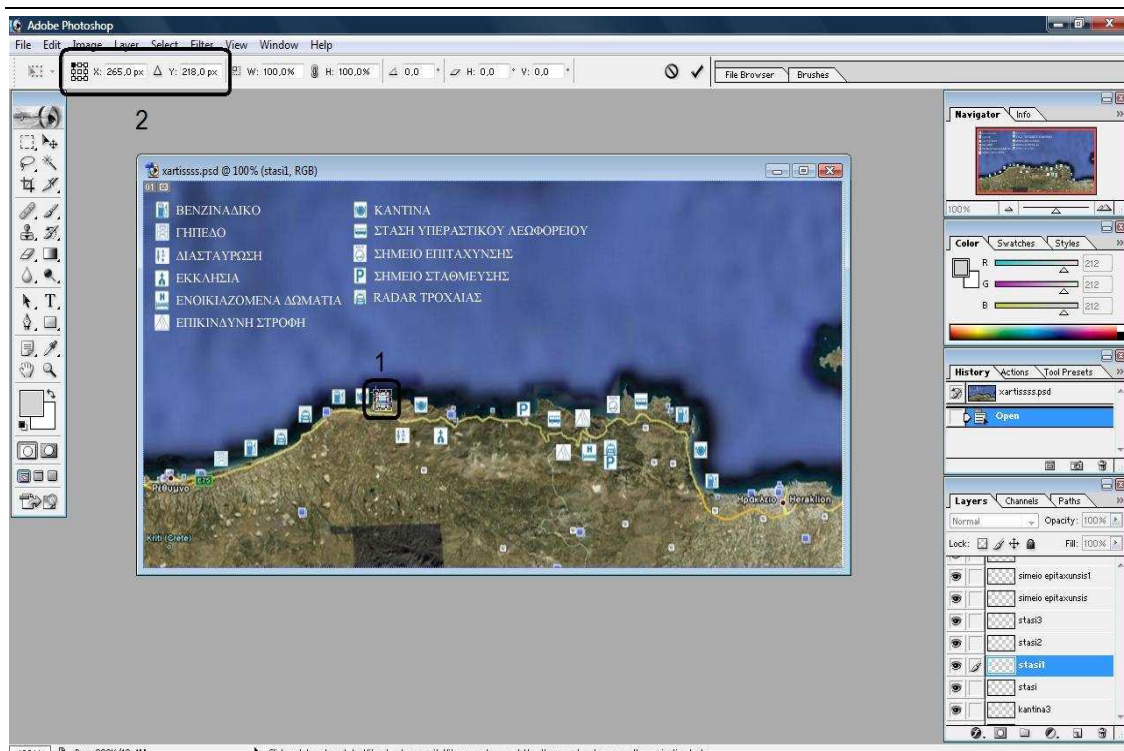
Adobe Photoshop

File Edit Image Layer Select Filter View Window Help

X: 265,0 px Δ Y: 218,0 px W: 100,0% H: 100,0% Δ 0,0 ° H: 0,0 ° V: 0,0 °

File Browser Brushes

2

xartissss.psd @ 100% (stasi1, RGB)

ΒΕΝΖΙΝΑΔΙΚΟ
ΓΗΠΕΔΟ
ΔΙΑΣΤΑΥΡΩΣΗ
ΕΚΚΛΗΣΙΑ
ΕΝΟΙΚΙΑΖΟΜΕΝΑ ΔΩΜΑΤΙΑ
ΕΠΙΚΙΝΔΥΝΗ ΣΤΡΟΦΗ

ΚΑΝΤΙΝΑ
ΣΤΑΣΗ ΥΠΕΡΑΣΤΙΚΟΥ ΛΕΩΦΟΡΕΙΟΥ
ΣΗΜΕΙΟ ΕΠΙΤΑΧΥΝΣΗΣ
ΣΗΜΕΙΟ ΣΤΑΘΜΕΥΣΗΣ
RADAR ΤΡΟΧΑΙΑΣ

1

Ρέθυμνο
Ηράκλειο Heraklion
Kriti (Crete)

Navigator Info
100%

Color Swatches Styles
R 212
G 212
B 212

History Actions Tool Presets
xartissss.psd
Open

Layers Channels Paths
Normal Opacity: 100%
Lock: Fill: 100%
simeio epitaxunsis1
simeio epitaxunsis
stasi3
stasi2
stasi1
stasi
kantina3